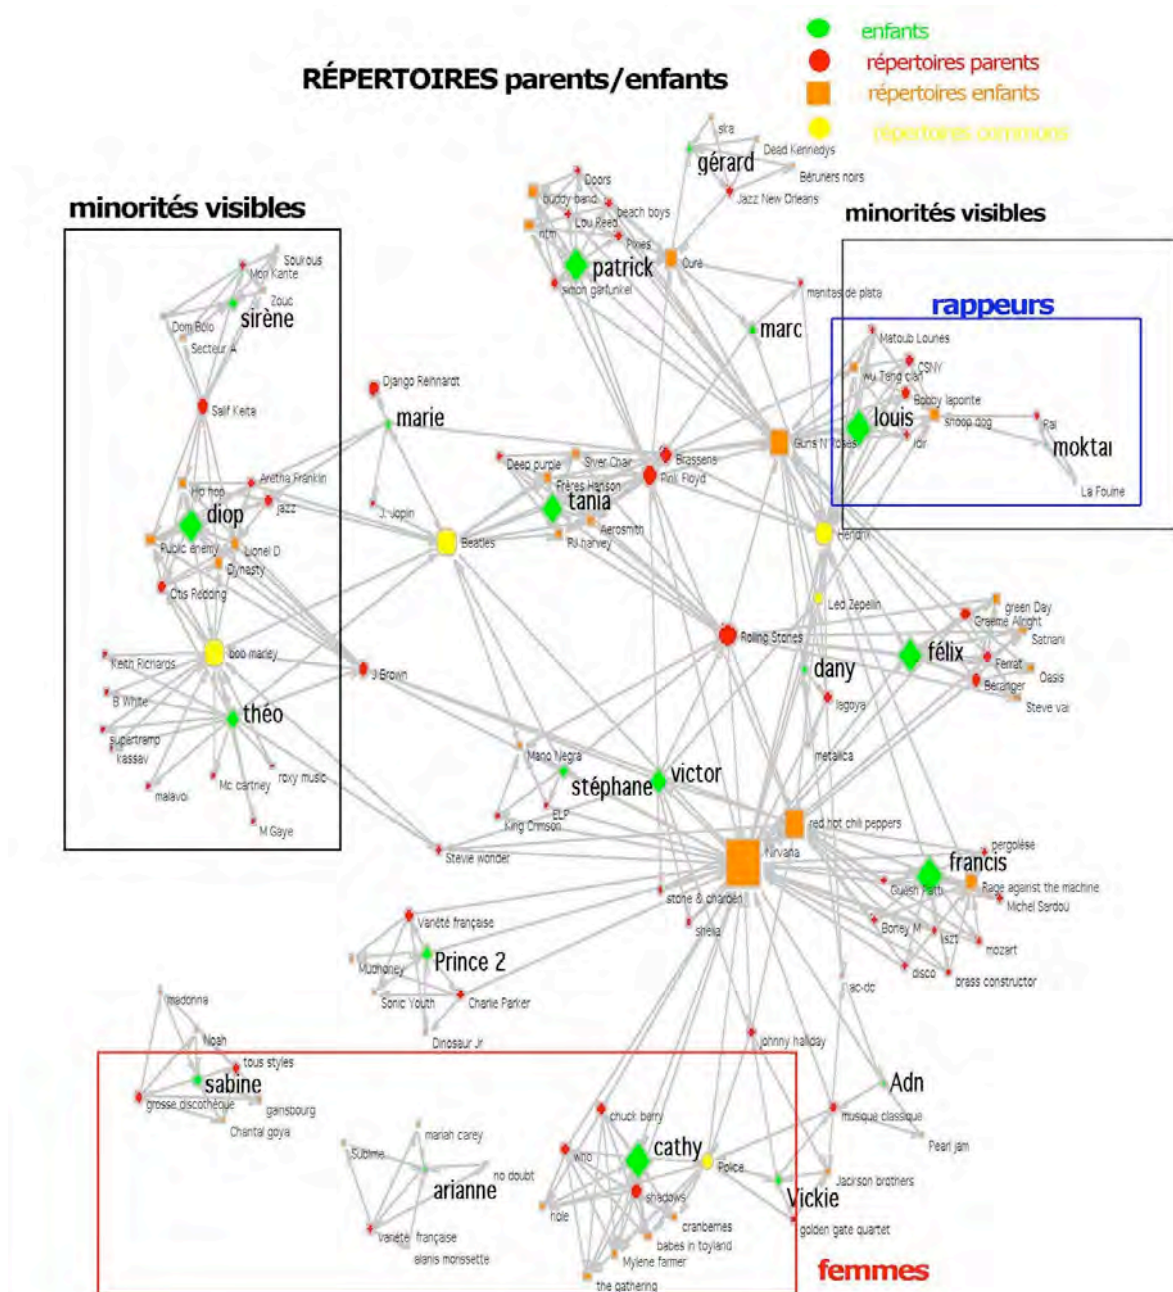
RÉPERTOIRES parents/enfants

enfants
répertoires parents
répertoires enfants
répertoires communs

minorités visibles

minorités visibles

rappeurs

femmes

ska
gérard
Dead Kennedys
Béruriers noirs
Jazz New Orleans

Doors
buddy band
Lou Reed
beach boys
ntm
Pixies
patrick
Cure
simon garfunkel
manitas de plata
marc

Matoub Lounes
NSNY
wu Tang clan
Bobby lapointe
louis
snoop dog
Guns N' Roses
idir
Rai
moktai
La Fouine

Soulous
Mory Kante
Zouc
sirène
Dom Bolo
Secteur A
Salif Keita
Aretha Franklin
Hip hop
jazz
diop
Public enemy
Lionel D
Dynasty
Otis Redding
bob marley
Keith Richards
B White
théo
supertramp
kassav
malavoi
Mc cartney
roxy music
M Gaye

Django Reinhardt
marie
J. Joplin
Beatles
J Brown

Deep purple
Silver Chair
Brassens
Frères Hanson
Pink Floyd
tania
Aerosmith
PJ harvey
Hendrix
Led Zeppelin
Rolling Stones
dany
Iagoya
metalica

green Day
Graeme Allright
Satriani
félix
Ferrat
Beranger
Oasis
Steve vai

Mano Negra
victor
stéphane
ELP
King Crimson
red hot chili peppers
Stevie wonder
Nirvana
stone & charden
sheila

pergolèse
francis
Gueish Patti
Rage against the machine
Michel Sardou
Boney M
liszt
mozart
disco
brass constructor
ac-dc

Variété française
Mudhoney
Prince 2
Sonic Youth
Charlie Parker
Dinosaur Jr

madonna
Noah
tous styles
sabine
grosse discothèque
gainsbourg
Chantal goya

Sublime
mariah carey
no doubt
arianne
Variété française
alanis morissette

johnny hallyday
chuck berry
who
cathy
Police
shadows
hole
cranberries
babes in toyland
Mylene Farmer
the gathering

Adn
musique classique
Pearl jam
Vickie
Jackson brothers
golden gate quartet